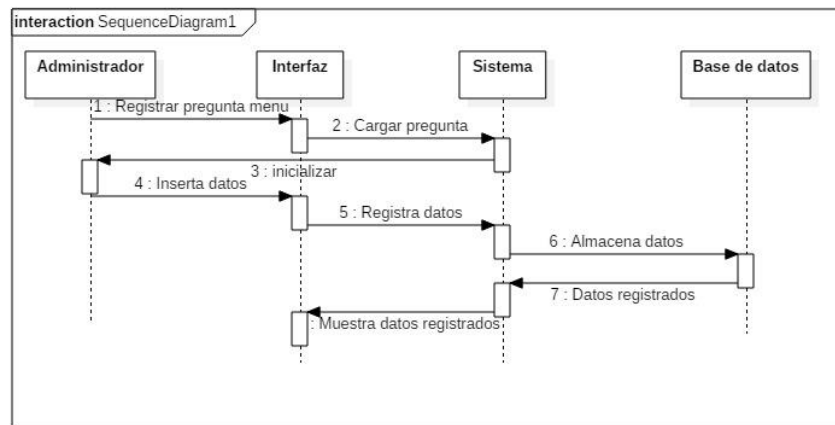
interaction SequenceDiagram1

Administrador

Interfaz

Sistema

Base de datos

1 : Registrar pregunta menu

2 : Cargar pregunta

3 : inicializar

4 : Inserta datos

5 : Registra datos

6 : Almacena datos

7 : Datos registrados

: Muestra datos registrados